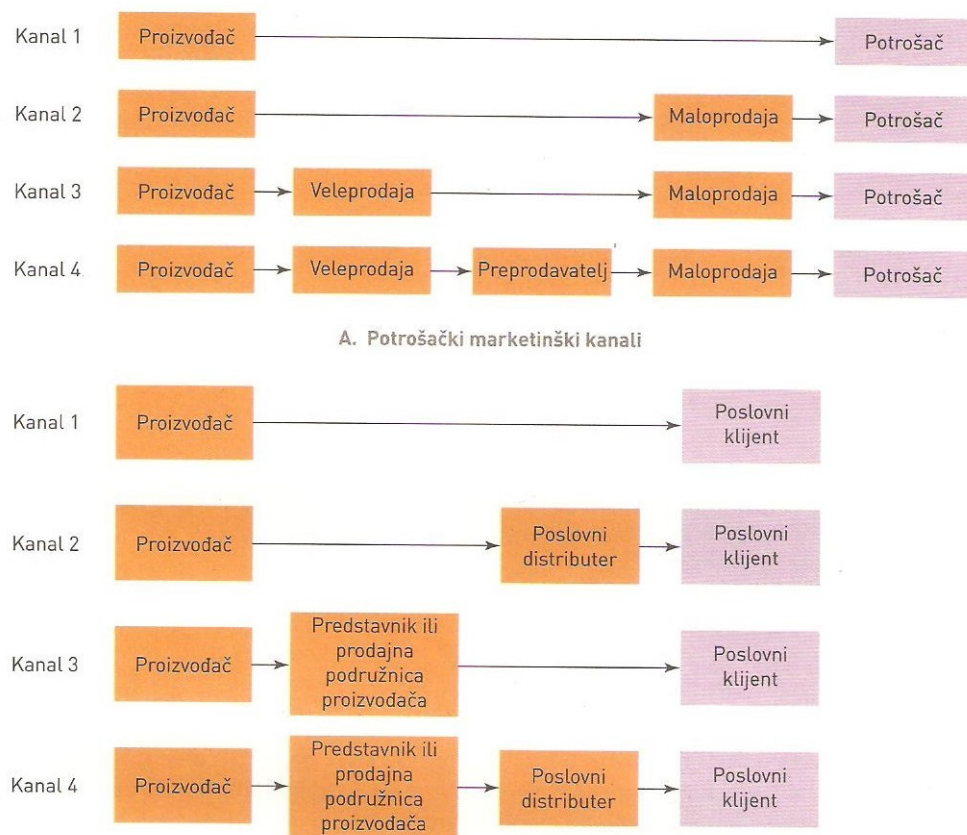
Kanal 1 Proizvođač Potrošač

Kanal 2 Proizvođač Maloprodaja Potrošač

Kanal 3 Proizvođač Veleprodaja Maloprodaja Potrošač

Kanal 4 Proizvođač Veleprodaja Preprodavatelj Maloprodaja Potrošač

A. Potrošački marketinški kanali

Kanal 1 Proizvođač Poslovni klijent

Kanal 2 Proizvođač Poslovni distributer Poslovni klijent

Kanal 3 Proizvođač Predstavnik ili prodajna podružnica proizvođača Poslovni klijent

Kanal 4 Proizvođač Predstavnik ili prodajna podružnica proizvođača Poslovni distributer Poslovni klijent